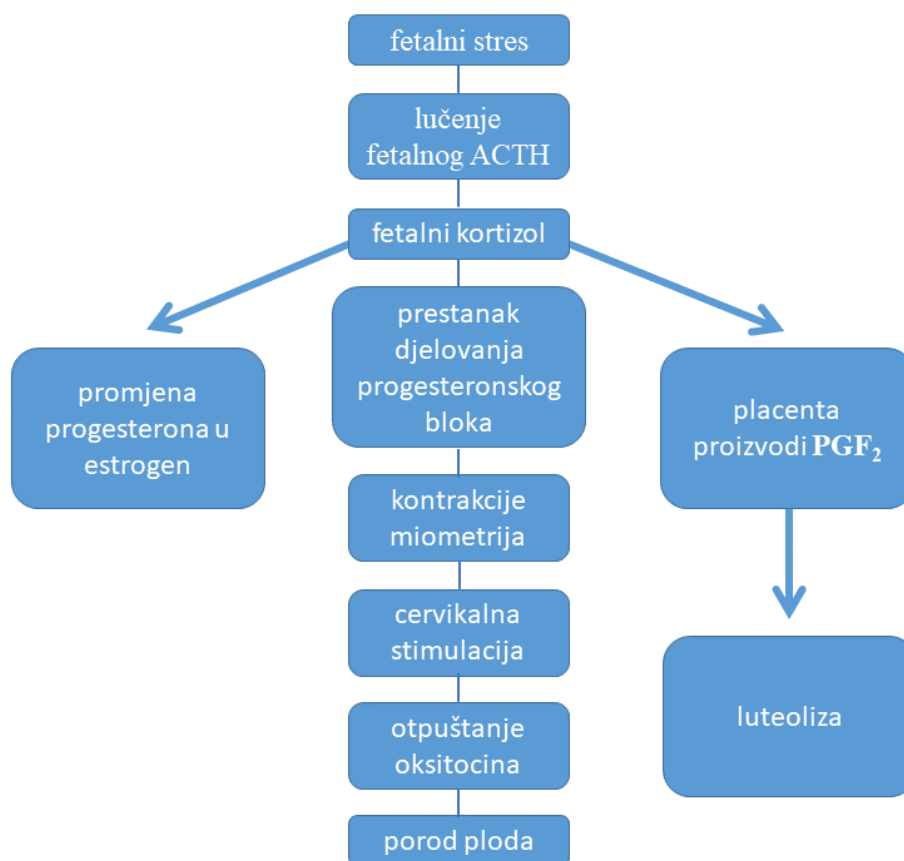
fetalni stres

lučenje fetalnog ACTH

fetalni kortizol

promjena progesterona u estrogen

prestanak djelovanja progesteronskog bloka

placenta proizvodi $PGF_2$

kontrakcije miometrija

cervikalna stimulacija

otpuštanje oksitocina

porod ploda

luteoliza